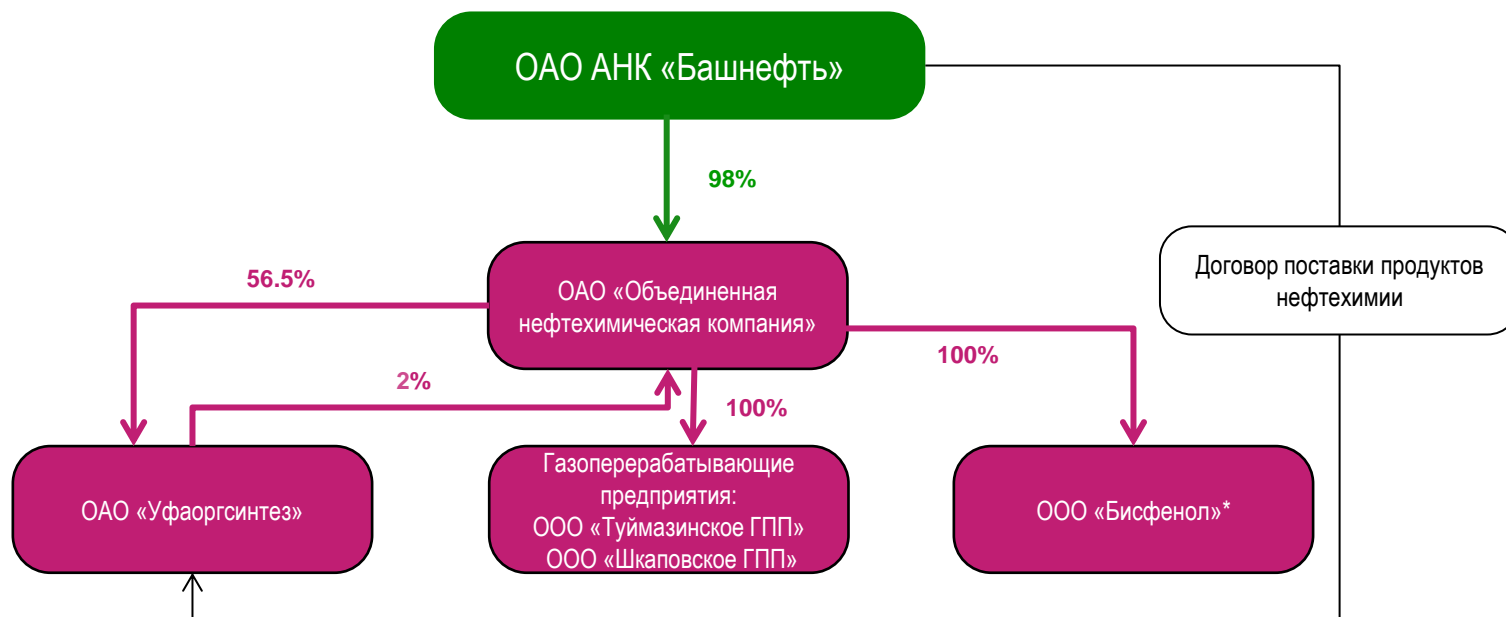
ОАО АНК «Башнефть»

98%

Договор поставки продуктов нефтехимии

56.5%

ОАО «Объединенная нефтехимическая компания»

100%

2%

100%

ОАО «Уфаоргсинтез»

Газоперерабатывающие предприятия:
ООО «Туймазинское ГПП»
ООО «Шкаповское ГПП»

ООО «Бисфенол»*